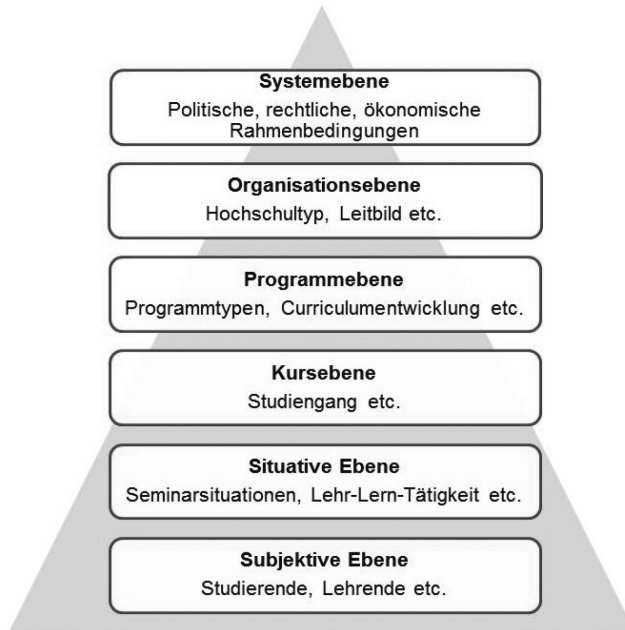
Systemebene
Politische, rechtliche, ökonomische Rahmenbedingungen

Organisationsebene
Hochschultyp, Leitbild etc.

Programmebene
Programmtypen, Curriculumentwicklung etc.

Kursebene
Studiengang etc.

Situative Ebene
Seminarsituationen, Lehr-Lern-Tätigkeit etc.

Subjektive Ebene
Studierende, Lehrende etc.